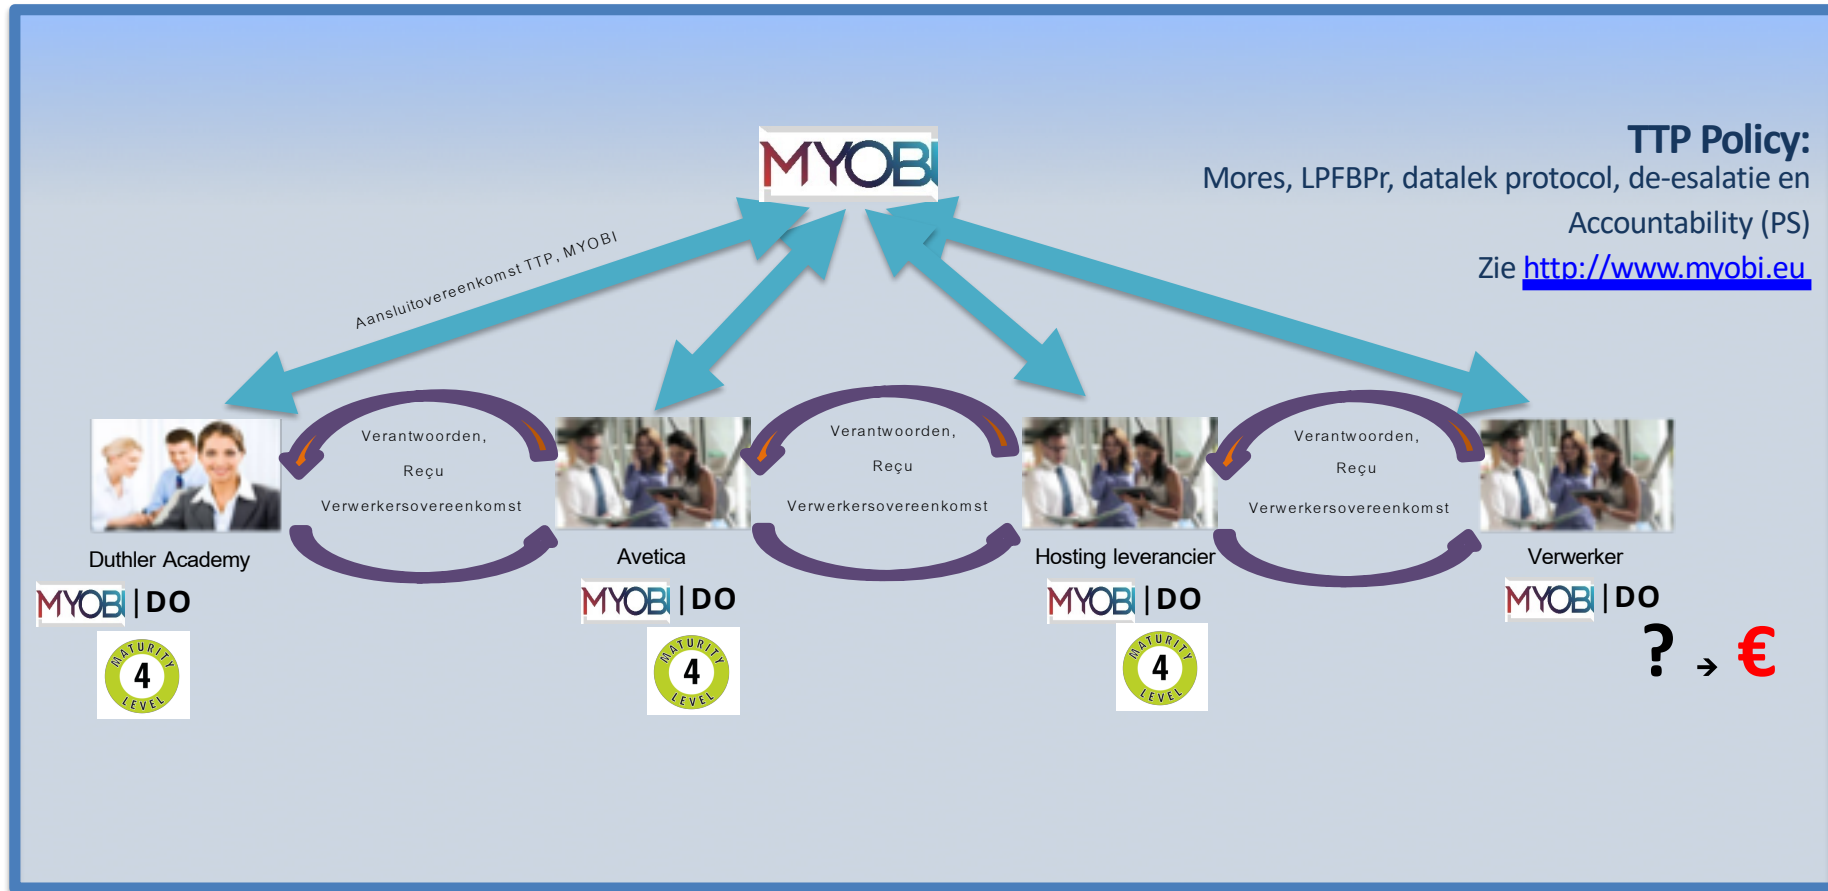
MYOBI

TTP Policy:
Mores, LPFBPr, datalek protocol, de-esalatie en Accountability (PS)
Zie http://www.myobi.eu

Aansluitovereenkomst TTP, MYOBI

Verantwoorden,
Reçu
Verwerkersovereenkomst

Verantwoorden,
Reçu
Verwerkersovereenkomst

Verantwoorden,
Reçu
Verwerkersovereenkomst

Duthler Academy
MYOBI | DO
MATURITY 4 LEVEL

Avetica
MYOBI | DO
MATURITY 4 LEVEL

Hosting leverancier
MYOBI | DO
MATURITY 4 LEVEL

Verwerker
MYOBI | DO
? → €